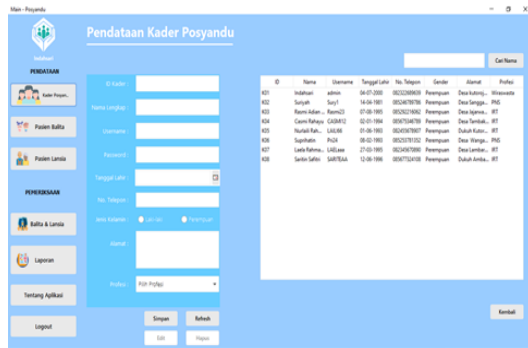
Main - Posyandu

Indahsari

PENDATAAN

Kader Posyan...

Pasien Balita

Pasien Lansia

PEMERIKSAAN

Balita & Lansia

Laporan

Tentang Aplikasi

Logout

Pendataan Kader Posyandu

ID Kader :

Nama Lengkap :

Username :

Password :

Tanggal Lahir :

No. Telepon :

Jenis Kelamin :

Laki-laki

Perempuan

Alamat :

Profesi :

Pilih Profesi

Simpan

Refresh

Edit

Hapus

Cari Nama

| ID | Nama | Username | Tanggal Lahir | No. Telepon | Gender | Alamat | Profesi |
|---|---|---|---|---|---|---|---|
| K01 | Indahsari | admin | 04-07-2000 | 082322689659 | Perempuan | Desa kutosoj... | Wiraswasta |
| K02 | Suriyah | Sury1 | 14-04-1981 | 085246789786 | Perempuan | Desa Sangga... | PNS |
| K03 | Rasmi Adian... | Rasmi23 | 07-08-1995 | 085216216082 | Perempuan | Desa kyarwa... | IRT |
| K04 | Caomi Rahayu | CAUM12 | 02-01-1994 | 085675346789 | Perempuan | Desa Tambak... | IRT |
| K05 | Nurlaili Rah... | LAIL66 | 01-06-1993 | 082455678907 | Perempuan | Dukuh Kutor... | IRT |
| K06 | Suprihatin | Prii24 | 08-02-1993 | 085252781352 | Perempuan | Desa Wanga... | PNS |
| K07 | Laela Rahmu... | LAELaaa | 27-03-1995 | 082345670890 | Perempuan | Desa Tambak... | IRT |
| K08 | Saritin Safitri | SARITIEAA | 12-06-1996 | 085677324108 | Perempuan | Dukuh Amba... | IRT |

Kembali